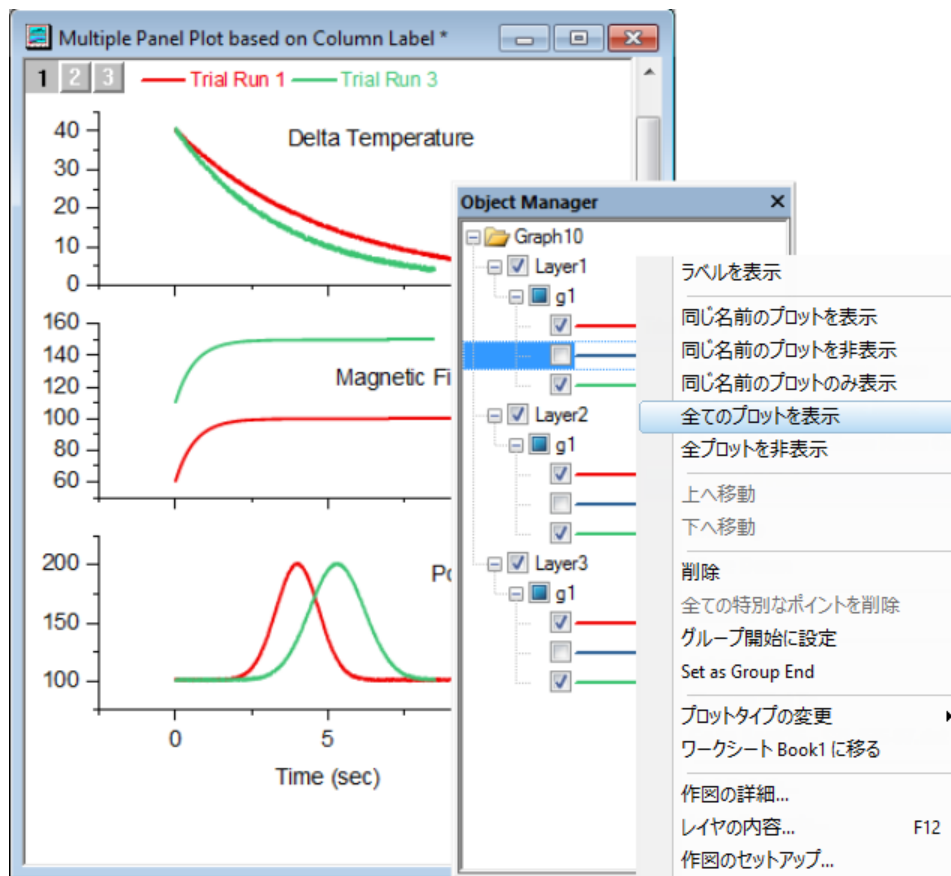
Multiple Panel Plot based on Column Label *

1 2 3 Trial Run 1 Trial Run 3

Delta Temperature

40
30
20
10
0

Magnetic Fi

160
140
120
100
80
60

Po

200
150
100

0 5

Time (sec)

Object Manager

Graph10
Layer1
g1
Layer2
g1
Layer3
g1

ラベルを表示
同じ名前のプロットを表示
同じ名前のプロットを非表示
同じ名前のプロットのみ表示
全てのプロットを表示
全プロットを非表示
上へ移動
下へ移動
削除
全ての特別なポイントを削除
グループ開始に設定
Set as Group End
プロットタイプの変更
ワークシート Book1 に移る
作図の詳細...
レイヤの内容... F12
作図のセットアップ...